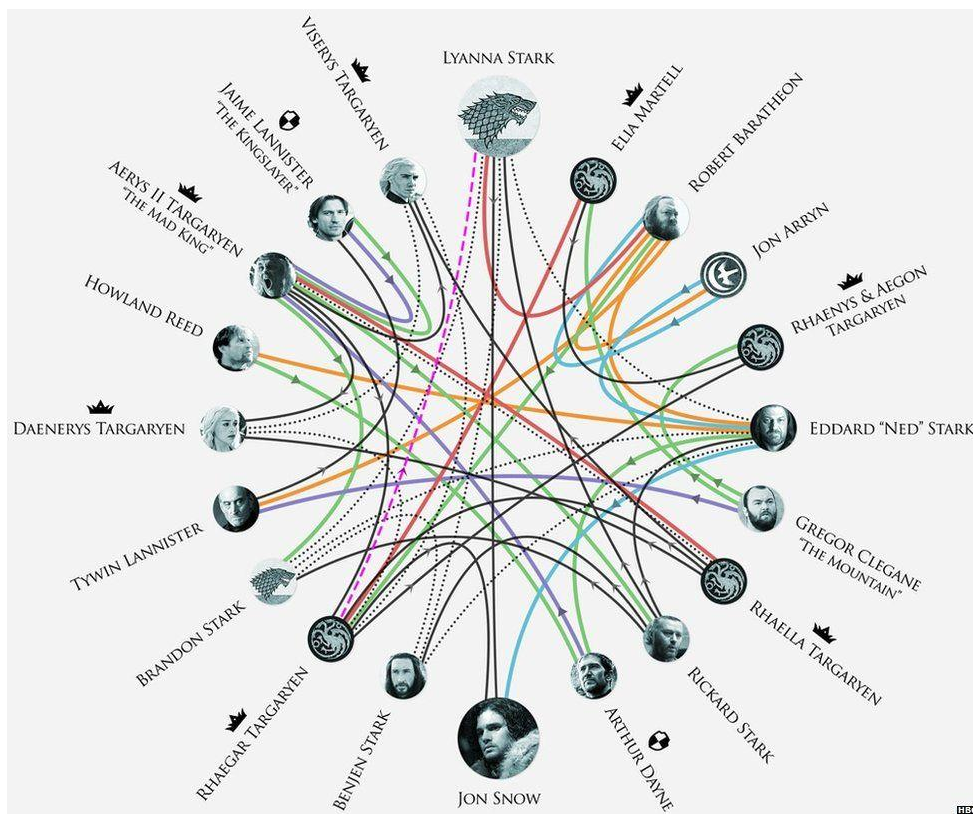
Lyanna Stark
Viserys Targaryen
Elia Martell
Jaime Lannister "The Kingslayer"
Robert Baratheon
Aerys II Targaryen "The Mad King"
Jon Arryn
Rhaenys & Aegon Targaryen
Howland Reed
Daenerys Targaryen
Eddard "Ned" Stark
Gregor Clegane "The Mountain"
Tywin Lannister
Rhaella Targaryen
Brandon Stark
Rickard Stark
Rhaegar Targaryen
Arthur Dayne
Benjen Stark
Jon Snow
HBO